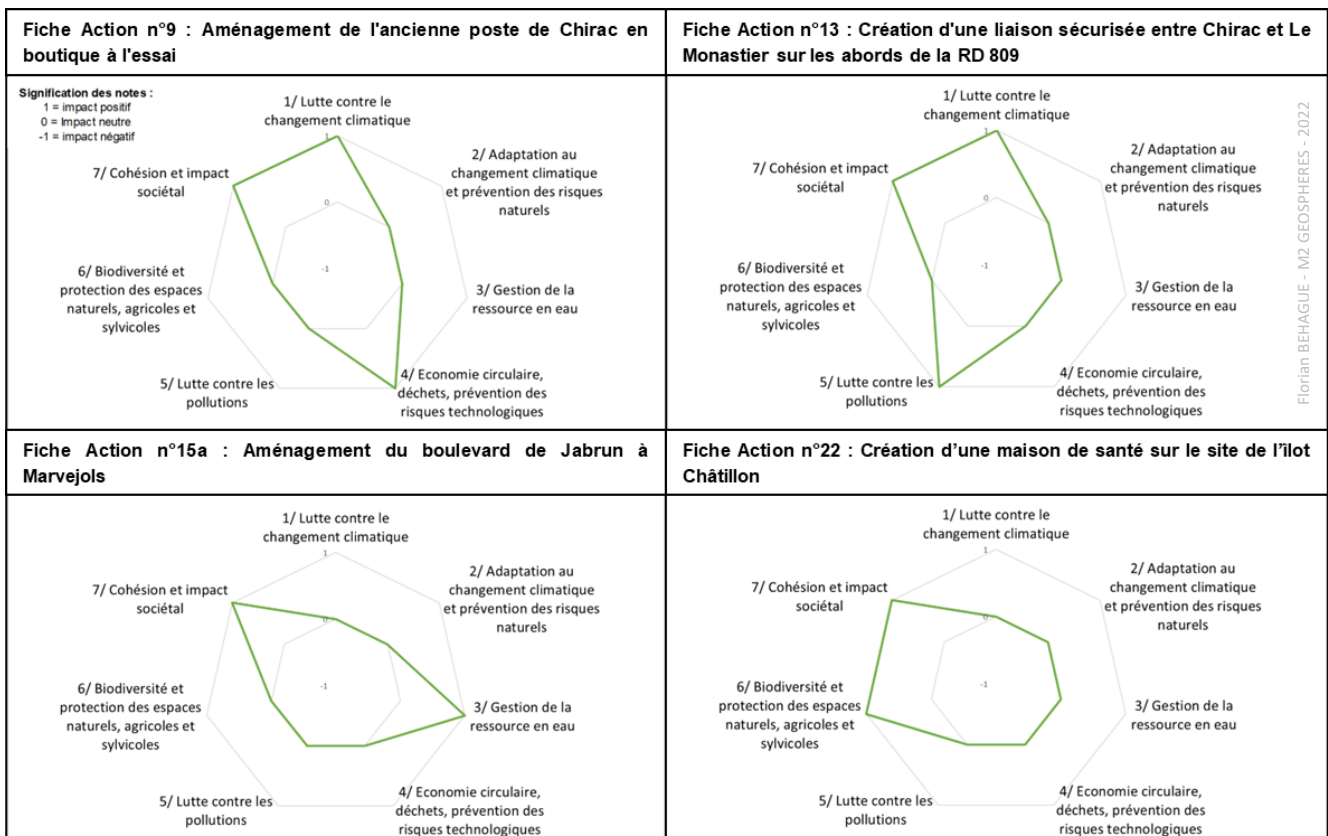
Fiche Action n°9 : Aménagement de l'ancienne poste de Chirac en boutique à l'essai

Signification des notes :
1 = impact positif
0 = Impact neutre
-1 = impact négatif

1/ Lutte contre le changement climatique
1
0
-1
2/ Adaptation au changement climatique et prévention des risques naturels
3/ Gestion de la ressource en eau
4/ Economie circulaire, déchets, prévention des risques technologiques
5/ Lutte contre les pollutions
6/ Biodiversité et protection des espaces naturels, agricoles et sylvicoles
7/ Cohésion et impact sociétal

Fiche Action n°13 : Création d'une liaison sécurisée entre Chirac et Le Monastier sur les abords de la RD 809

1/ Lutte contre le changement climatique
1
0
-1
2/ Adaptation au changement climatique et prévention des risques naturels
3/ Gestion de la ressource en eau
4/ Economie circulaire, déchets, prévention des risques technologiques
5/ Lutte contre les pollutions
6/ Biodiversité et protection des espaces naturels, agricoles et sylvicoles
7/ Cohésion et impact sociétal

Florian BEHAGUE - M2 GEOSPHERES - 2022

Fiche Action n°15a : Aménagement du boulevard de Jabrun à Marvejols

1/ Lutte contre le changement climatique
1
0
-1
2/ Adaptation au changement climatique et prévention des risques naturels
3/ Gestion de la ressource en eau
4/ Economie circulaire, déchets, prévention des risques technologiques
5/ Lutte contre les pollutions
6/ Biodiversité et protection des espaces naturels, agricoles et sylvicoles
7/ Cohésion et impact sociétal

Fiche Action n°22 : Création d'une maison de santé sur le site de l'îlot Châtillon

1/ Lutte contre le changement climatique
1
0
-1
2/ Adaptation au changement climatique et prévention des risques naturels
3/ Gestion de la ressource en eau
4/ Economie circulaire, déchets, prévention des risques technologiques
5/ Lutte contre les pollutions
6/ Biodiversité et protection des espaces naturels, agricoles et sylvicoles
7/ Cohésion et impact sociétal